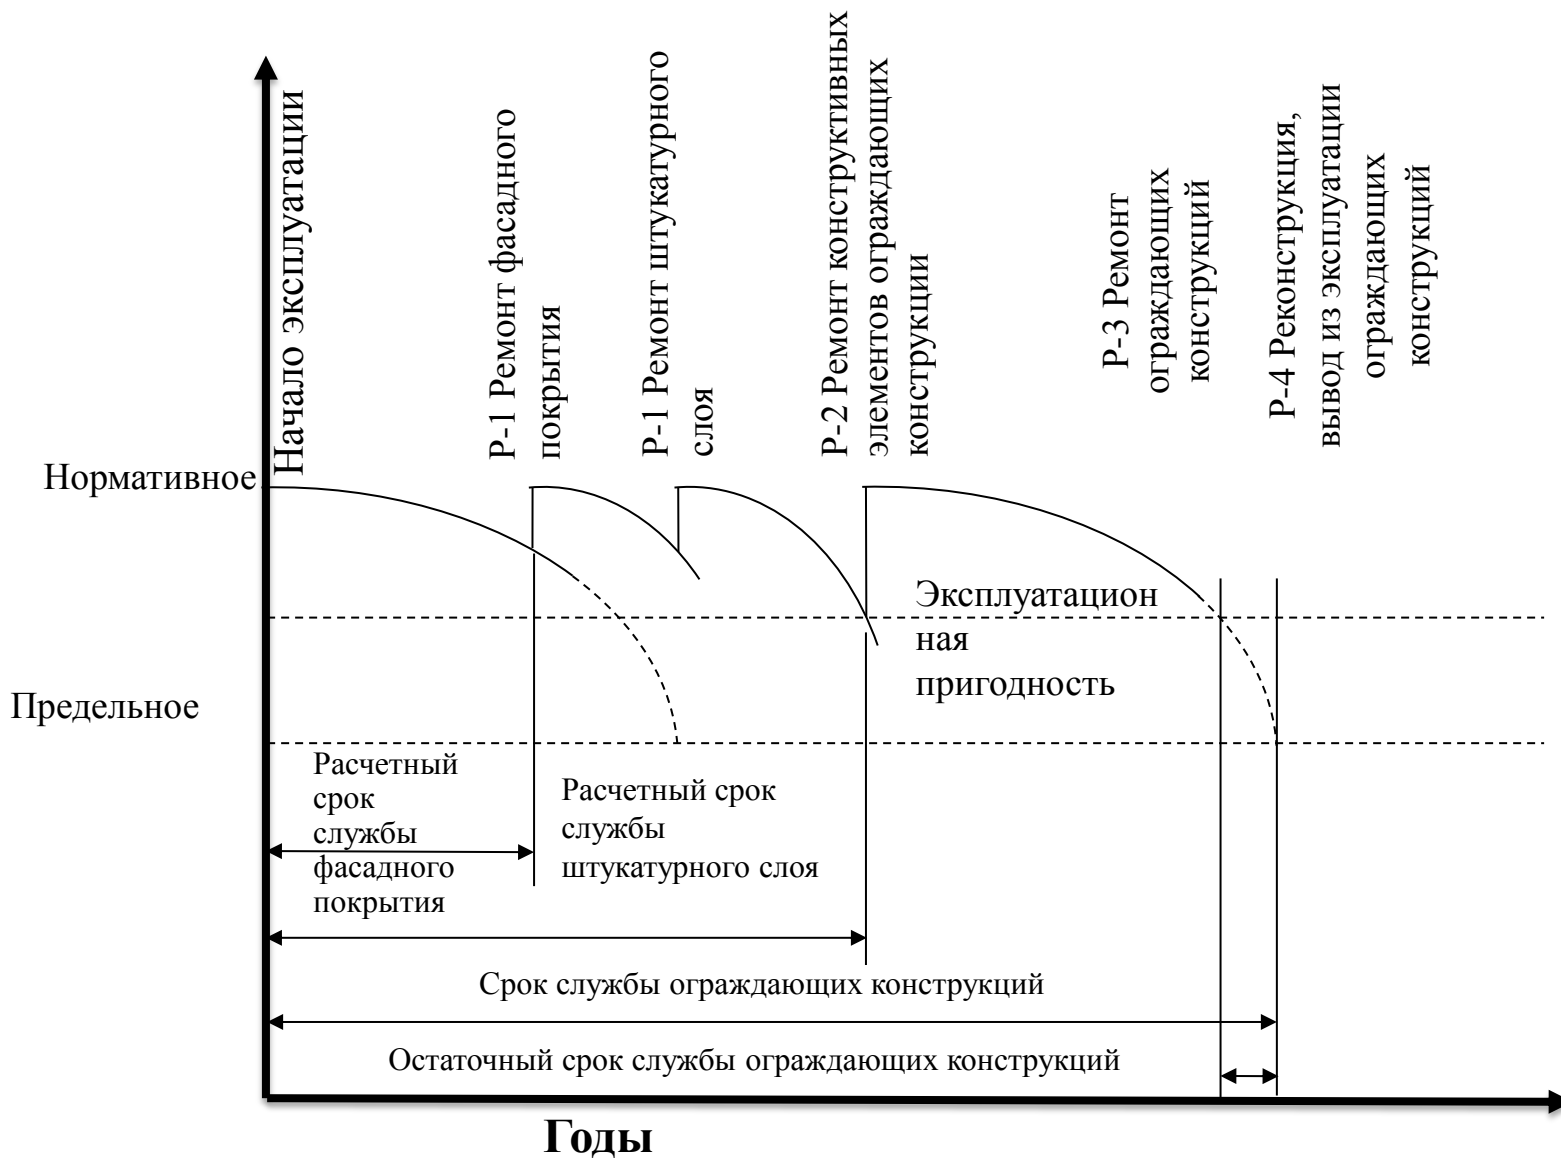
Начало эксплуатации

Р-1 Ремонт фасадного покрытия

Р-1 Ремонт штукатурного слоя

Р-2 Ремонт конструктивных элементов ограждающих конструкции

Р-3 Ремонт ограждающих конструкций

Р-4 Реконструкция, вывод из эксплуатации ограждающих конструкций

Нормативное

Эксплуатационная пригодность

Предельное

Расчетный срок службы фасадного покрытия

Расчетный срок службы штукатурного слоя

Срок службы ограждающих конструкций

Остаточный срок службы ограждающих конструкций

Годы